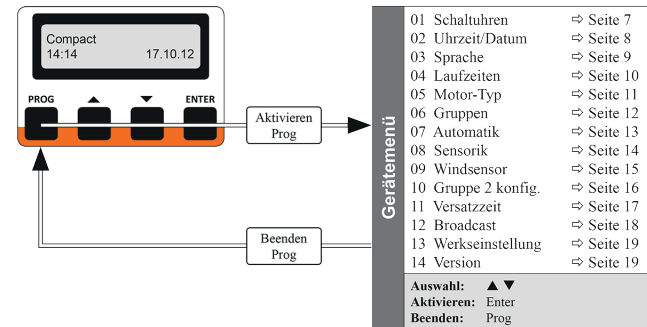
Compact
14:14 17.10.12

PROG ▲ ▼ ENTER

Aktivieren Prog

Beenden Prog

Gerätemenü

01 Schaltuhren ⇨ Seite 7
02 Uhrzeit/Datum ⇨ Seite 8
03 Sprache ⇨ Seite 9
04 Laufzeiten ⇨ Seite 10
05 Motor-Typ ⇨ Seite 11
06 Gruppen ⇨ Seite 12
07 Automatik ⇨ Seite 13
08 Sensorik ⇨ Seite 14
09 Windsensor ⇨ Seite 15
10 Gruppe 2 konfig. ⇨ Seite 16
11 Versatzzeit ⇨ Seite 17
12 Broadcast ⇨ Seite 18
13 Werkseinstellung ⇨ Seite 19
14 Version ⇨ Seite 19

Auswahl: ▲ ▼
Aktivieren: Enter
Beenden: Prog